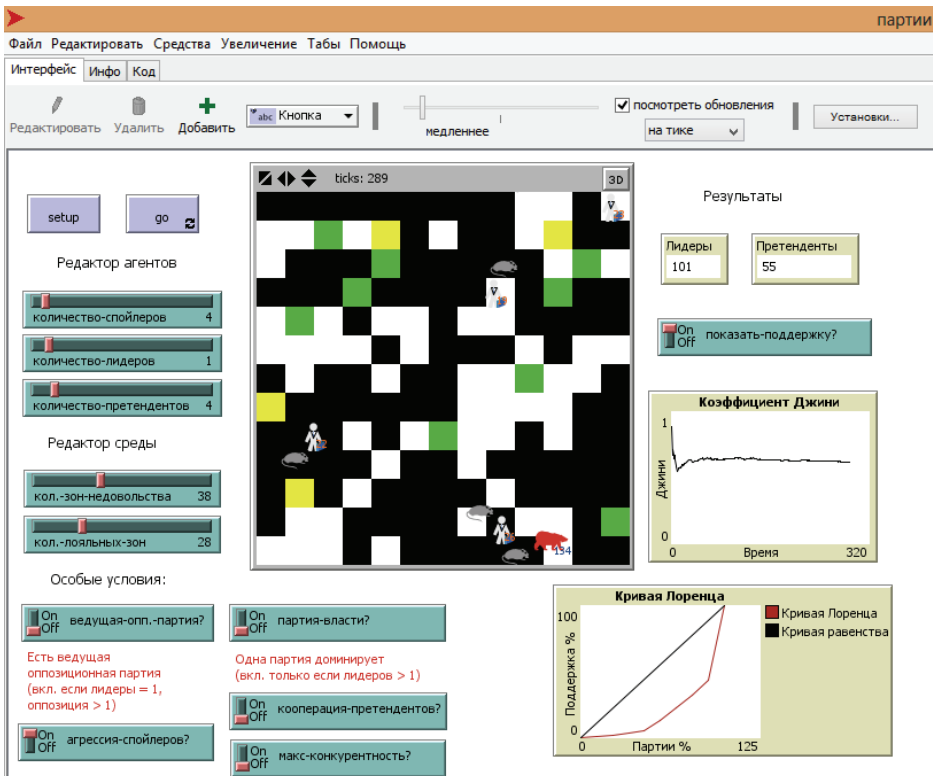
партии

Файл Редактировать Средства Увеличение Табы Помощь

Интерфейс Инфо Код

Редактировать Удалить Добавить Кнопка медленнее посмотреть обновления на тике Установки...

ticks: 289 3D

setup

go

Редактор агентов

количество-спойлеров 4

количество-лидеров 1

количество-претендентов 4

Редактор среды

кол.-зон-недовольства 38

кол.-лояльных-зон 28

Особые условия:

On Off ведущая-опп.-партия?

Есть ведущая оппозиционная партия (вкл. если лидеры = 1, оппозиция > 1)

On Off агрессия-спойлеров?

On Off партия-власти?

Одна партия доминирует (вкл. только если лидеры > 1)

On Off кооперация-претендентов?

On Off макс-конкурентность?

Результаты

Лидеры 101

Претенденты 55

On Off показать-поддержку?

Коэффициент Джини

1

Джини

0

0 Время 320

Кривая Лоренца

100

Поддержка %

0

0 Партии % 125

Кривая Лоренца

Кривая равенства

134